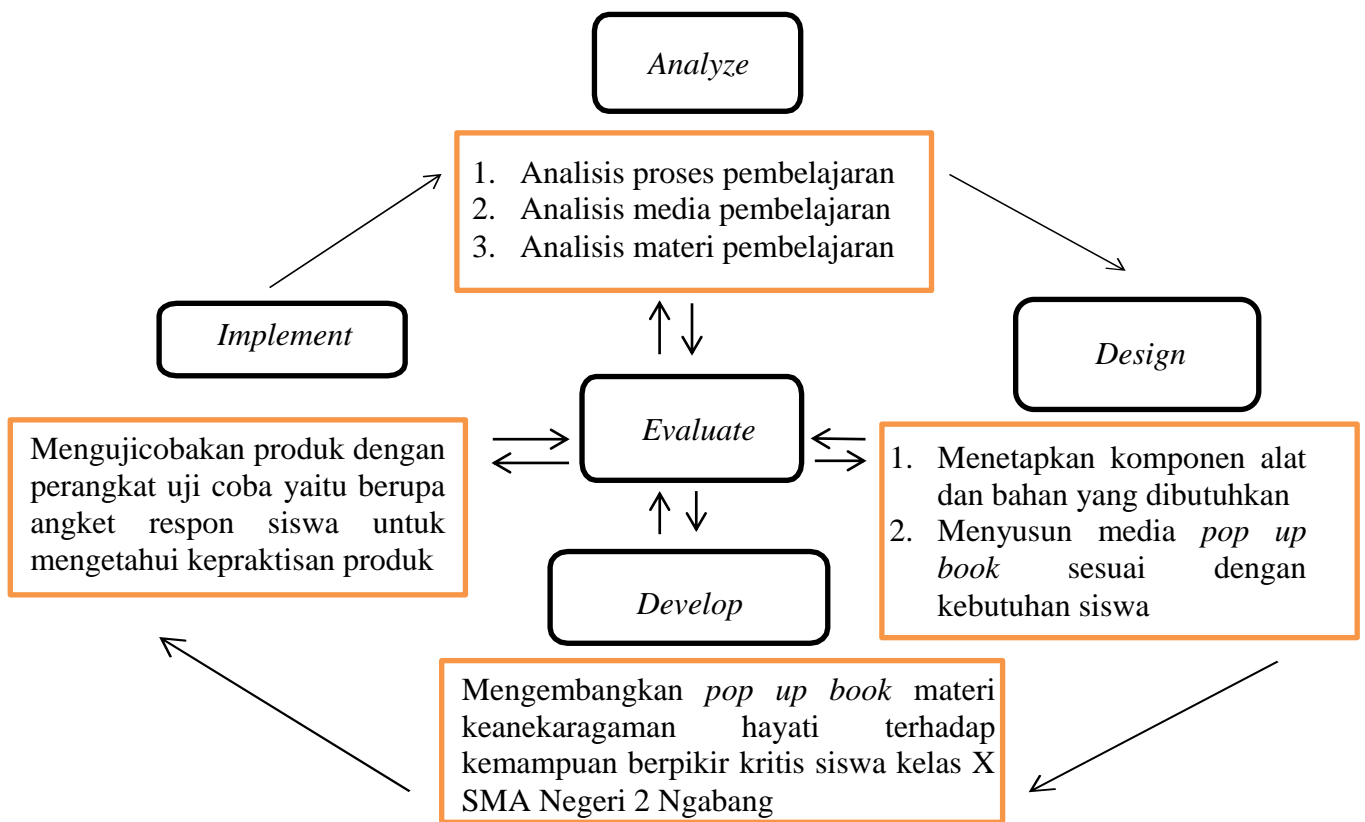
Analyze

1. Analisis proses pembelajaran
2. Analisis media pembelajaran
3. Analisis materi pembelajaran

Implement

Design

Evaluate

Mengujicobakan produk dengan perangkat uji coba yaitu berupa angket respon siswa untuk mengetahui kepraktisan produk

1. Menetapkan komponen alat dan bahan yang dibutuhkan
2. Menyusun media pop up book sesuai dengan kebutuhan siswa

Develop

Mengembangkan pop up book materi keanekaragaman hayati terhadap kemampuan berpikir kritis siswa kelas X SMA Negeri 2 Ngabang